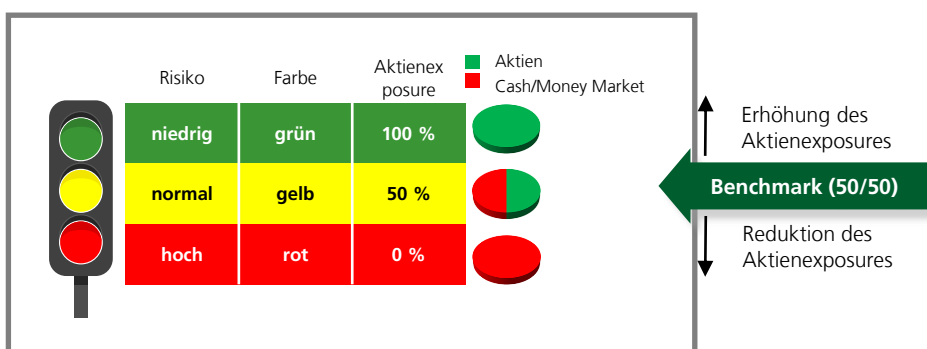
Aktien
Cash/Money Market

| Risiko | Farbe | Aktienexposure |
|---|---|---|
| niedrig | grün | 100 % |
| normal | gelb | 50 % |
| hoch | rot | 0 % |

Erhöhung des Aktienexposures

Benchmark (50/50)

Reduktion des Aktienexposures